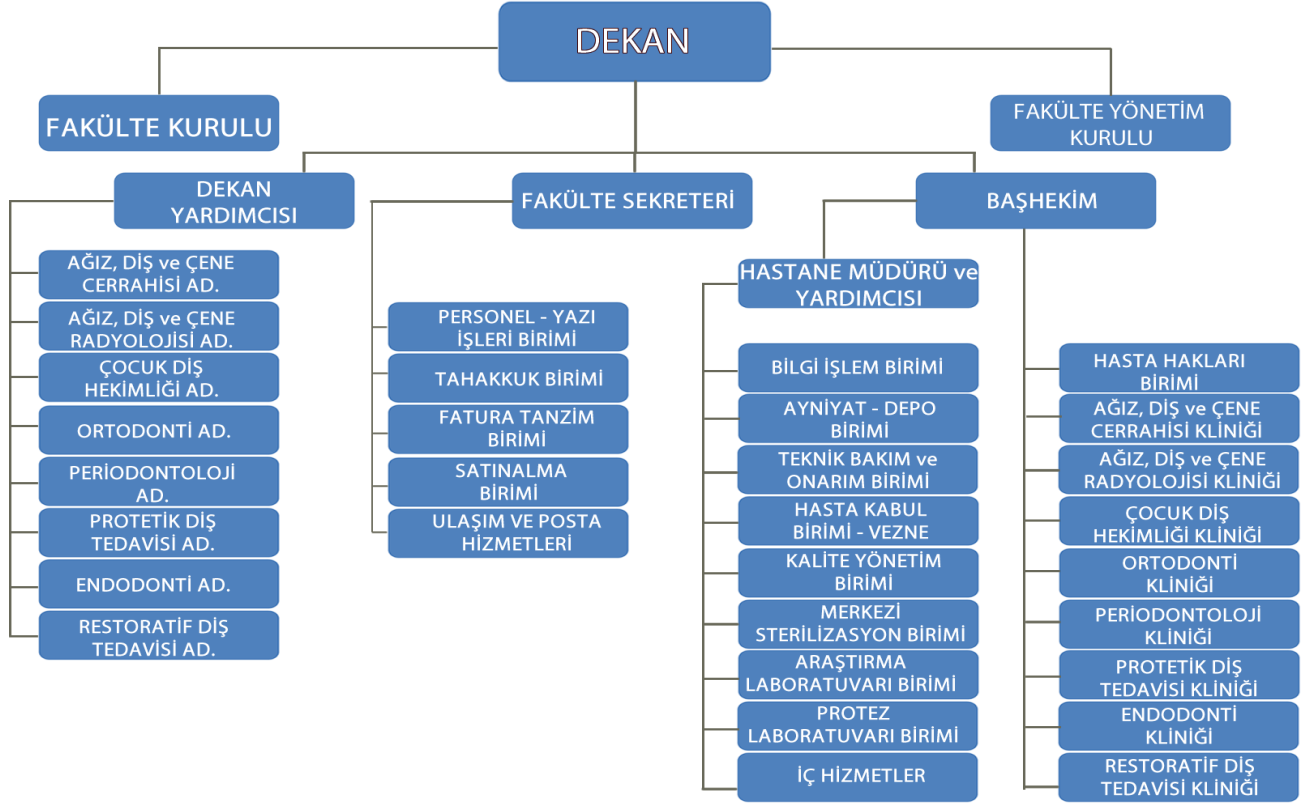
DEKAN

FAKÜLTE KURULU

FAKÜLTE YÖNETİM KURULU

DEKAN YARDIMCISI

AĞIZ, DİŞ ve ÇENE CERRAHİSİ AD.

AĞIZ, DİŞ ve ÇENE RADYOLOJİSİ AD.

ÇOCUK DİŞ HEKİMLİĞİ AD.

ORTODONTİ AD.

PERİODONTOLOJİ AD.

PROTETİK DİŞ TEDAVİSİ AD.

ENDODONTİ AD.

RESTORATİF DİŞ TEDAVİSİ AD.

FAKÜLTE SEKRETERİ

PERSONEL - YAZI İŞLERİ BİRİMİ

TAHAKKUK BİRİMİ

FATURA TANZİM BİRİMİ

SATINALMA BİRİMİ

ULAŞIM VE POSTA HİZMETLERİ

BAŞHEKİM

HASTANE MÜDÜRÜ ve YARDIMCISI

BİLGİ İŞLEM BİRİMİ

AYNİYAT - DEPO BİRİMİ

TEKNİK BAKIM ve ONARIM BİRİMİ

HASTA KABUL BİRİMİ - VEZNE

KALİTE YÖNETİM BİRİMİ

MERKEZİ STERİLİZASYON BİRİMİ

ARAŞTIRMA LABORATUVARI BİRİMİ

PROTEZ LABORATUVARI BİRİMİ

İÇ HİZMETLER

HASTA HAKLARI BİRİMİ

AĞIZ, DİŞ ve ÇENE CERRAHİSİ KLİNİĞİ

AĞIZ, DİŞ ve ÇENE RADYOLOJİSİ KLİNİĞİ

ÇOCUK DİŞ HEKİMLİĞİ KLİNİĞİ

ORTODONTİ KLİNİĞİ

PERİODONTOLOJİ KLİNİĞİ

PROTETİK DİŞ TEDAVİSİ KLİNİĞİ

ENDODONTİ KLİNİĞİ

RESTORATİF DİŞ TEDAVİSİ KLİNİĞİ